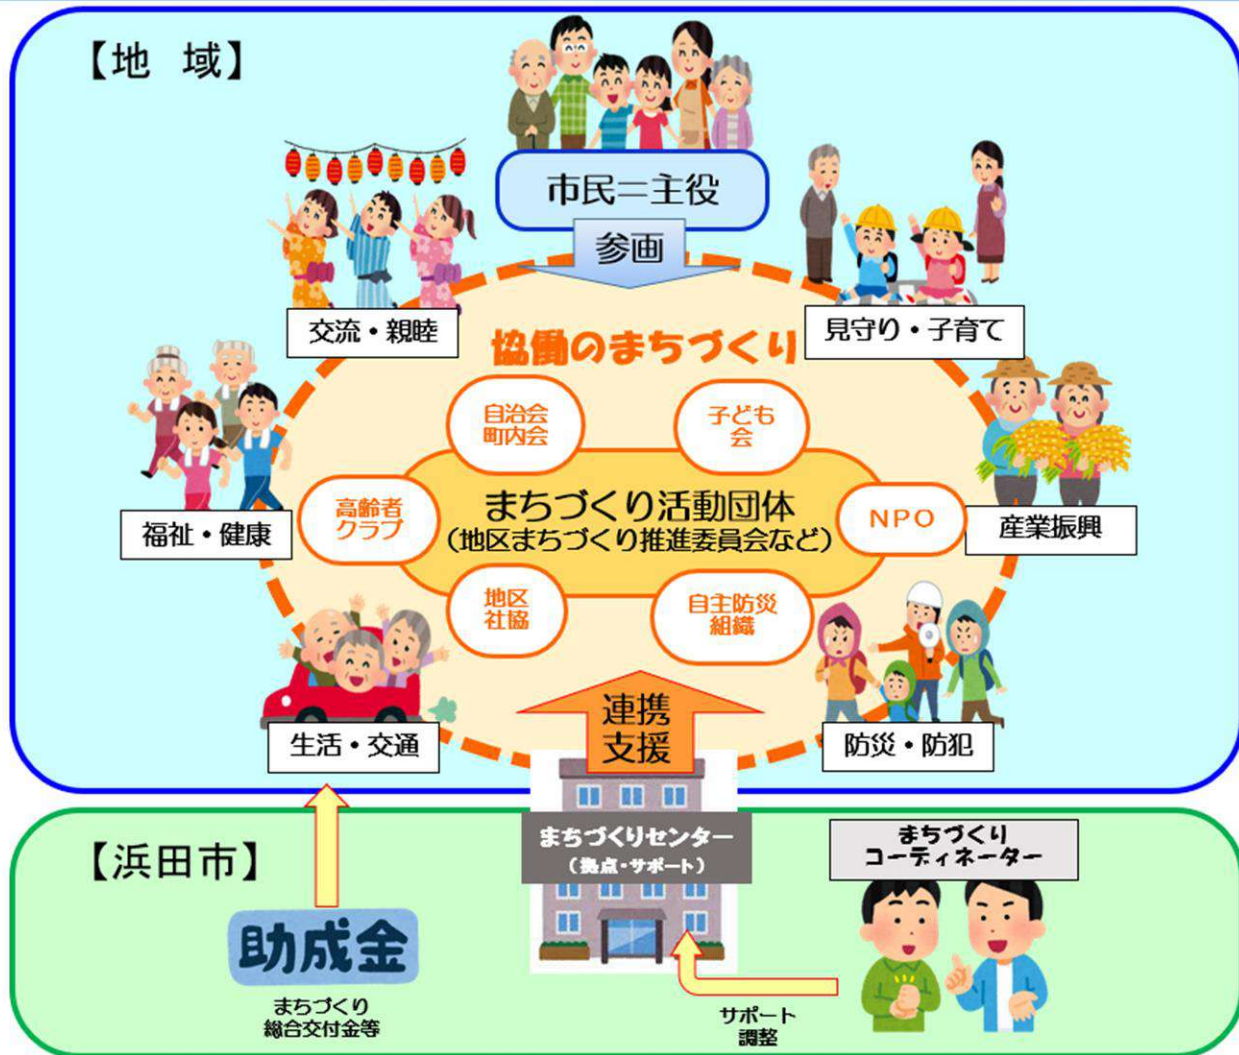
【地　域】

市民＝主役

参画

交流・親睦

見守り・子育て

協働のまちづくり

自治会
町内会

子ども
会

高齢者
クラブ

まちづくり活動団体
（地区まちづくり推進委員会など）

NPO

福祉・健康

産業振興

地区
社協

自主防災
組織

連携
支援

生活・交通

防災・防犯

【浜田市】

まちづくりセンター
（拠点・サポート）

まちづくり
コーディネーター

助成金

まちづくり
総合交付金等

サポート
調整